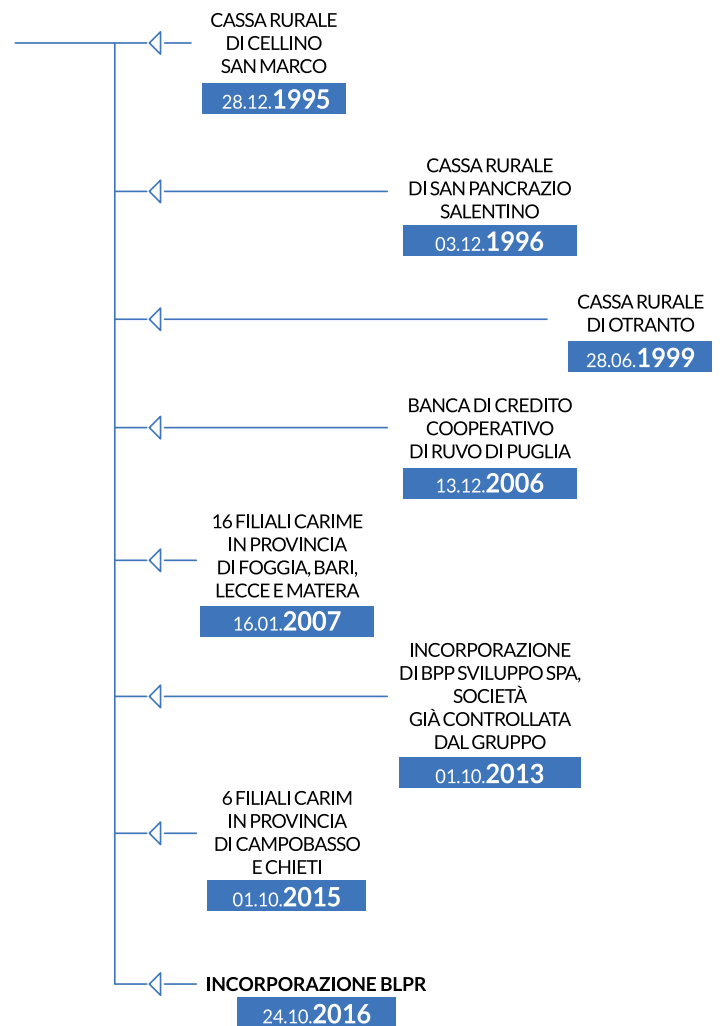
CASSA RURALE DI CELLINO SAN MARCO
28.12.1995

CASSA RURALE DI SAN PANCRAZIO SALENTINO
03.12.1996

CASSA RURALE DI OTRANTO
28.06.1999

BANCA DI CREDITO COOPERATIVO DI RUVO DI PUGLIA
13.12.2006

16 FILIALI CARIME IN PROVINCIA DI FOGGIA, BARI, LECCE E MATERA
16.01.2007

INCORPORAZIONE DI BPP SVILUPPO SPA, SOCIETÀ GIÀ CONTROLLATA DAL GRUPPO
01.10.2013

6 FILIALI CARIM IN PROVINCIA DI CAMPOBASSO E CHIETI
01.10.2015

INCORPORAZIONE BLPR
24.10.2016